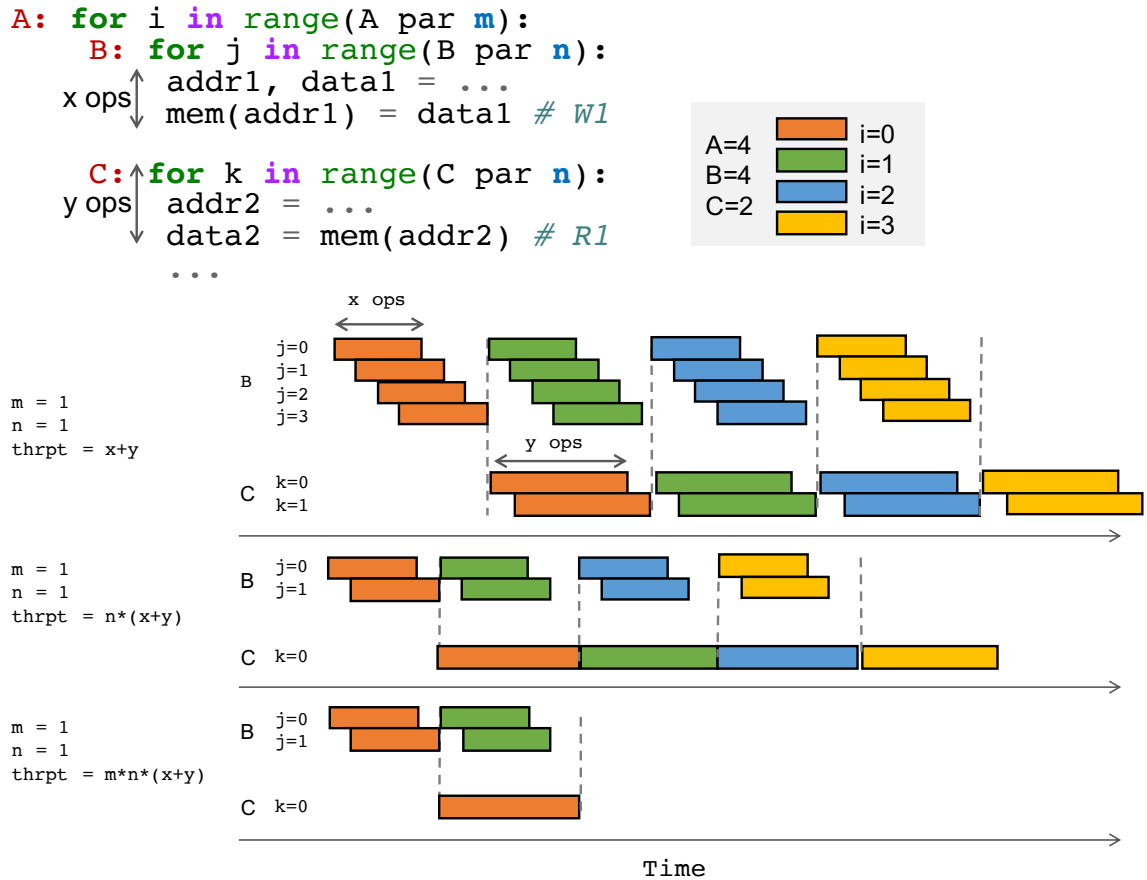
A: for i in range(A par m):
B: for j in range(B par n):
x ops addr1, data1 = ...
mem(addr1) = data1 # W1

C: for k in range(C par n):
y ops addr2 = ...
data2 = mem(addr2) # R1
...

A=4
B=4
C=2

i=0
i=1
i=2
i=3

x ops

m = 1
n = 1
thrpt = x+y

B
j=0
j=1
j=2
j=3

y ops

C
k=0
k=1

m = 1
n = 1
thrpt = n*(x+y)

B
j=0
j=1

C
k=0

m = 1
n = 1
thrpt = m*n*(x+y)

B
j=0
j=1

C
k=0

Time